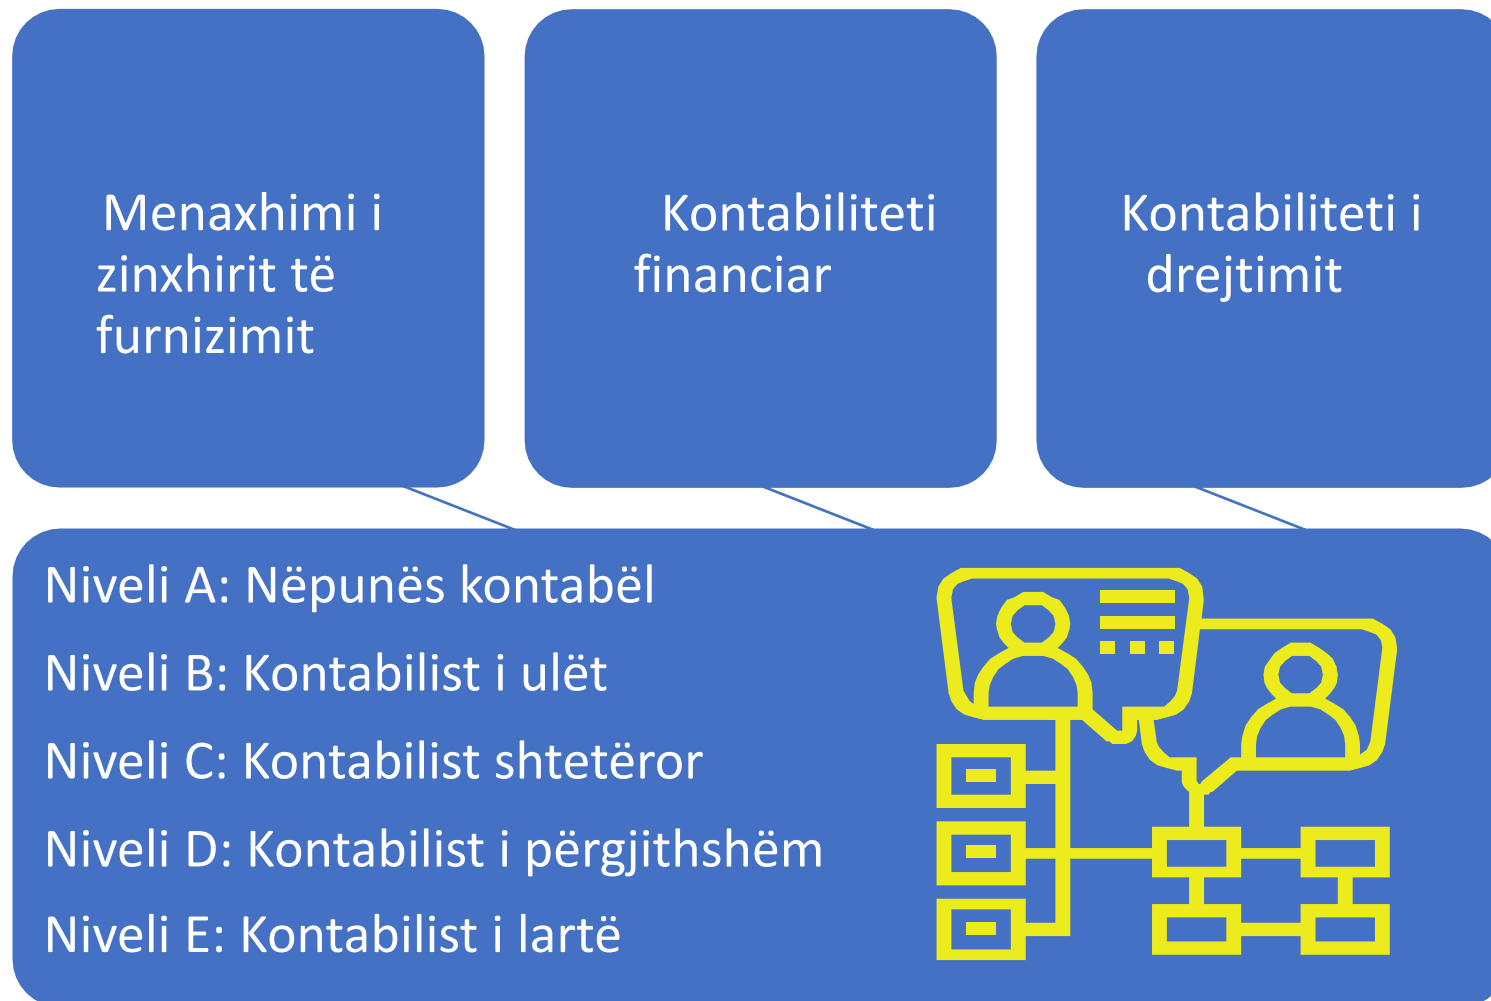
Menaxhimi i zinxhirit të furnizimit

Kontabiliteti financiar

Kontabiliteti i drejtimit

Niveli A: Nëpunës kontabël

Niveli B: Kontabilist i ulët

Niveli C: Kontabilist shtetëror

Niveli D: Kontabilist i përgjithshëm

Niveli E: Kontabilist i lartë